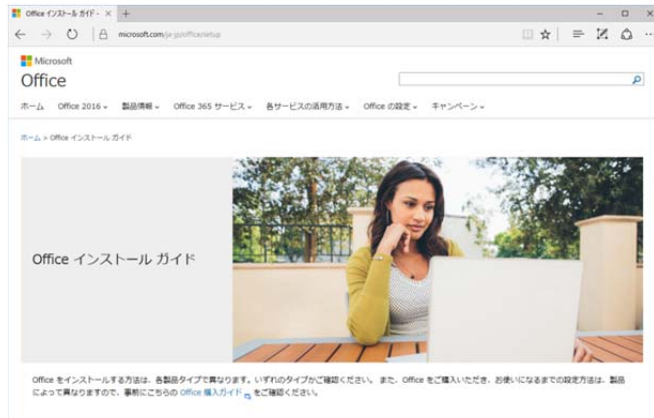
Office インストール ガイド - ×　+

microsoft.com/ja-jp/office/setup

Microsoft

Office

ホーム　Office 2016 ⌄　製品情報 ⌄　Office 365 サービス ⌄　各サービスの活用方法 ⌄　Office の設定 ⌄　キャンペーン ⌄

ホーム > Office インストール ガイド

Office インストール ガイド

Office をインストールする方法は、各製品タイプで異なります。いずれのタイプかご確認ください。また、Office をご購入いただき、お使いになるまでの設定方法は、製品によって異なりますので、事前にこちらの Office 購入ガイド をご確認ください。